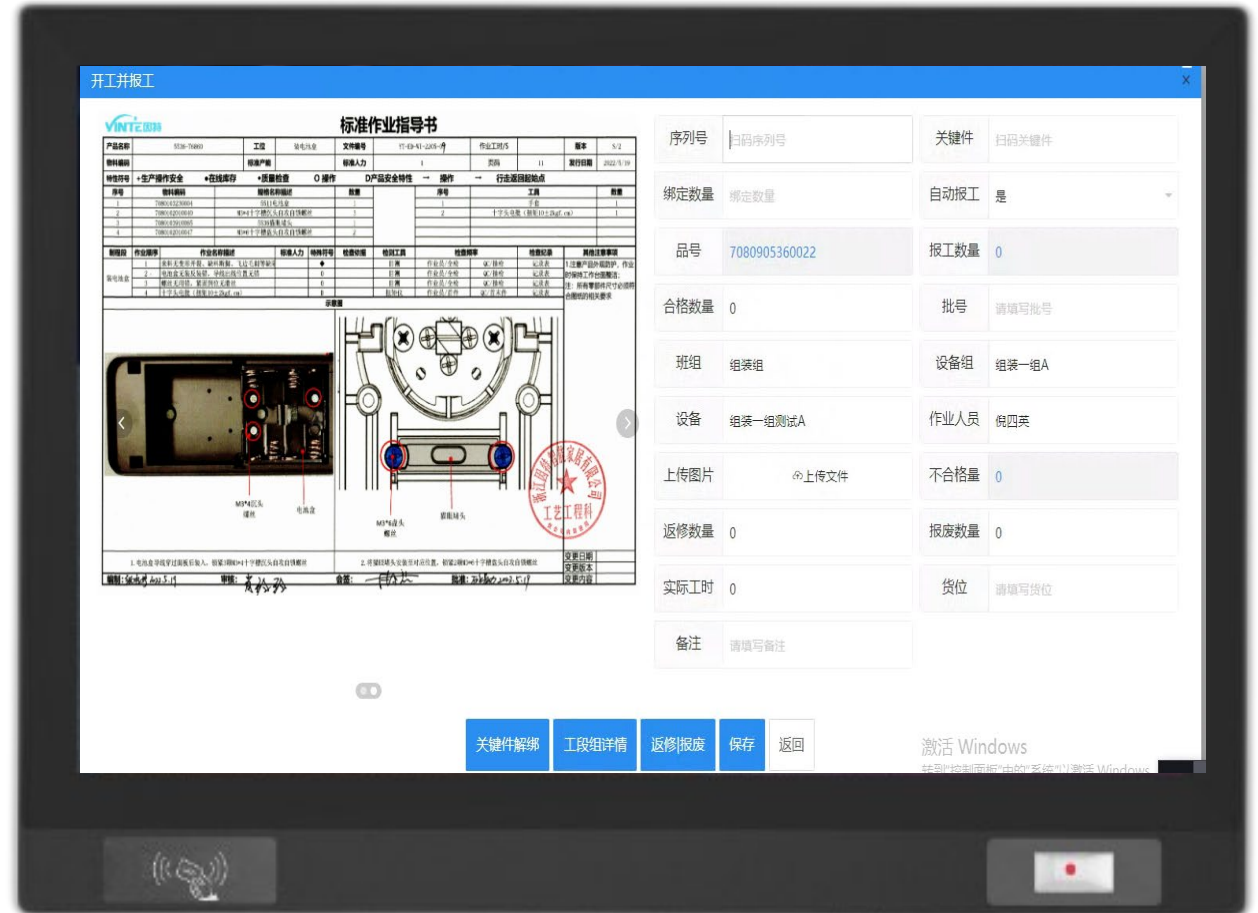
开工并报工

VINTE国泰

标准作业指导书

| 产品名称 | 5536-70860 | 工位 | 装电池盒 | 文件编号 | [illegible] | 作业工时/S | | 版本 | A/2 |
|---|---|---|---|---|---|---|---|---|---|
| 物料编码 | | 标准产能 | | 标准人力 | 1 | 页码 | 11 | 发行日期 | 2022/5/10 |

特性符号 +生产操作安全 ●在线库存 •质量检查 O 操作 D产品安全特性 → 操作 → 行走返回起始点

示意图

M3*6沉头螺丝

电池盒

M3*6盘头螺丝

紫胀轴头

浙江国泰智能家居有限公司 工艺工程科

编制：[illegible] 审核：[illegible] 会签：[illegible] 批准：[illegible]

变更日期
变更版本
变更内容

序列号 扫码序列号
关键件 扫码关键件
绑定数量 绑定数量
自动报工 是
品号 7080905360022
报工数量 0
合格数量 0
批号 请填写批号
班组 组装组
设备组 组装一组A
设备 组装一组测试A
作业人员 倪四英
上传图片 上传文件
不合格量 0
返修数量 0
报废数量 0
实际工时 0
货位 请填写货位
备注 请填写备注

关键件解绑 工段组详情 返修|报废 保存 返回

激活 Windows
转到"控制面板"中的"系统"以激活 Windows